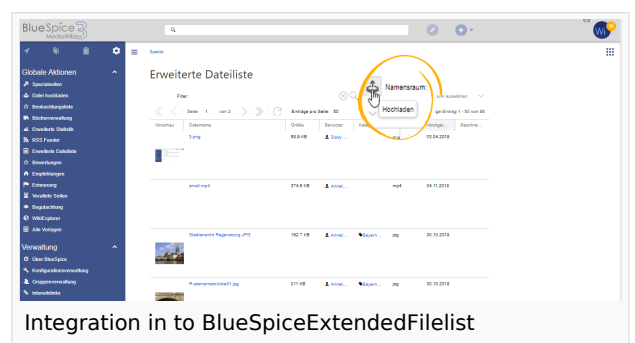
BlueSpice 3 MediaWiki

Globale Aktionen
Spezialseiten
Datei hochladen
Beobachtungsliste
Büchervenwaltung
Erweiterte Statistik
RSS Feeder
Erweiterte Dateiliste
Bewertungen
Empfehlungen
Erinnerung
Vorallteste Seiten
Begutachtung
WikiExplorer
Alle Vorlagen

Verwaltung
Über BlueSpice
Konfigurationsverwaltung
Gruppenverwaltung
Interwikilinks

Spezial

Erweiterte Dateiliste

Filter:

Namensraum:

Hochladen

Seite 1 von 2

Einträge pro Seite: 50

Eintrag 1 - 50 von 66

| Vorschau | Dateiname | Größe | Benutzer | Kategorien | Typ | Hochgel... | Beschrei... |
|---|---|---|---|---|---|---|---|
| | 3.png | 50.9 KB | Dasy ... | | png | 03.04.2018 | |
| | email.mp4 | 374.6 KB | Annet... | | mp4 | 04.11.2018 | |
| | Stadtansicht Regensburg.JPG | 182.7 KB | Annet... | Bayern... | jpg | 30.10.2018 | |
| | R-steinernebruecke01.jpg | 211 KB | Annet... | Bayern... | jpg | 30.10.2018 | |

Integration in to BlueSpiceExtendedFilelist